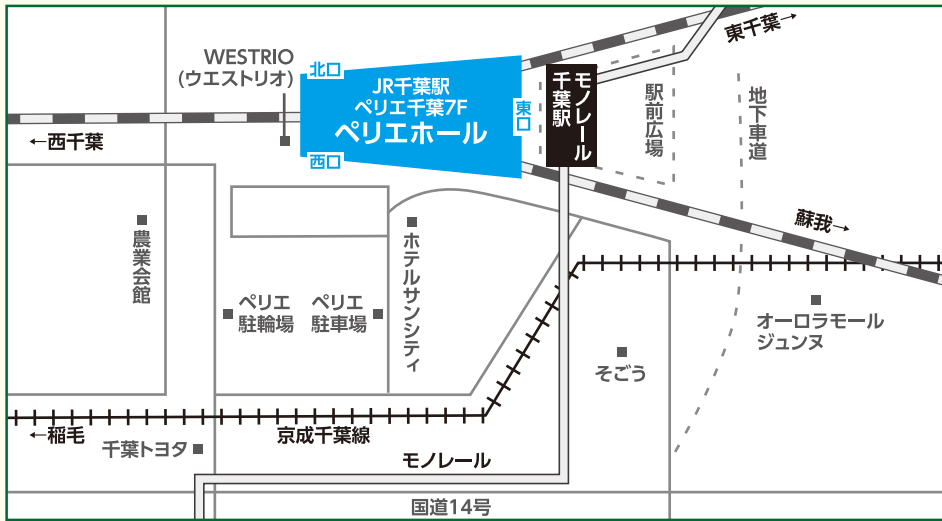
WESTRIO
(ウエストリオ)

北口
JR千葉駅
ペリエ千葉7F
ペリエホール
西口
東口

←西千葉

モノレール千葉駅

東千葉→

駅前広場

地下車道

蘇我→

農業会館

ペリエ駐輪場

ペリエ駐車場

ホテルサンシティ

オーロラモールジュンヌ

そごう

←稲毛

千葉トヨタ

京成千葉線

モノレール

国道14号